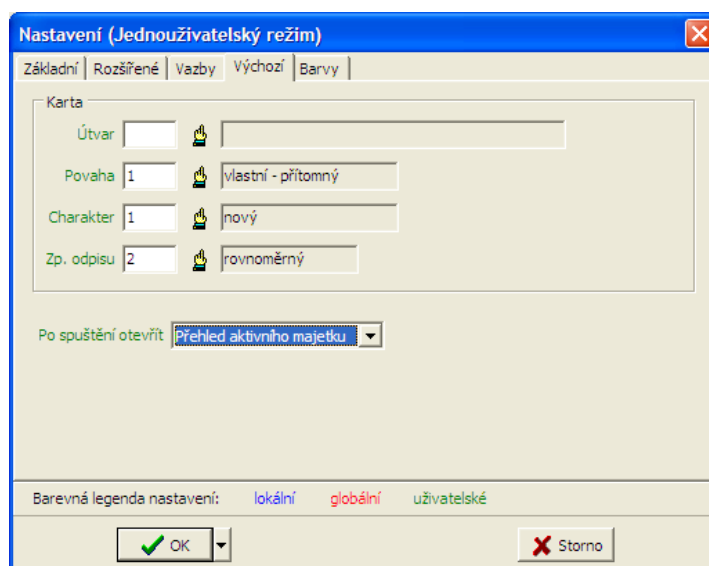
Nastavení (Jednouživatelský režim)

Základní | Rozšířené | Vazby | Výchozí | Barvy

Karta

Útvar

Povaha 1 vlastní - přítomný

Charakter 1 nový

Zp. odpisu 2 rovnoměrný

Po spuštění otevřít Přehled aktivního majetku

Barevná legenda nastavení: lokální globální uživatelské

OK

Storno